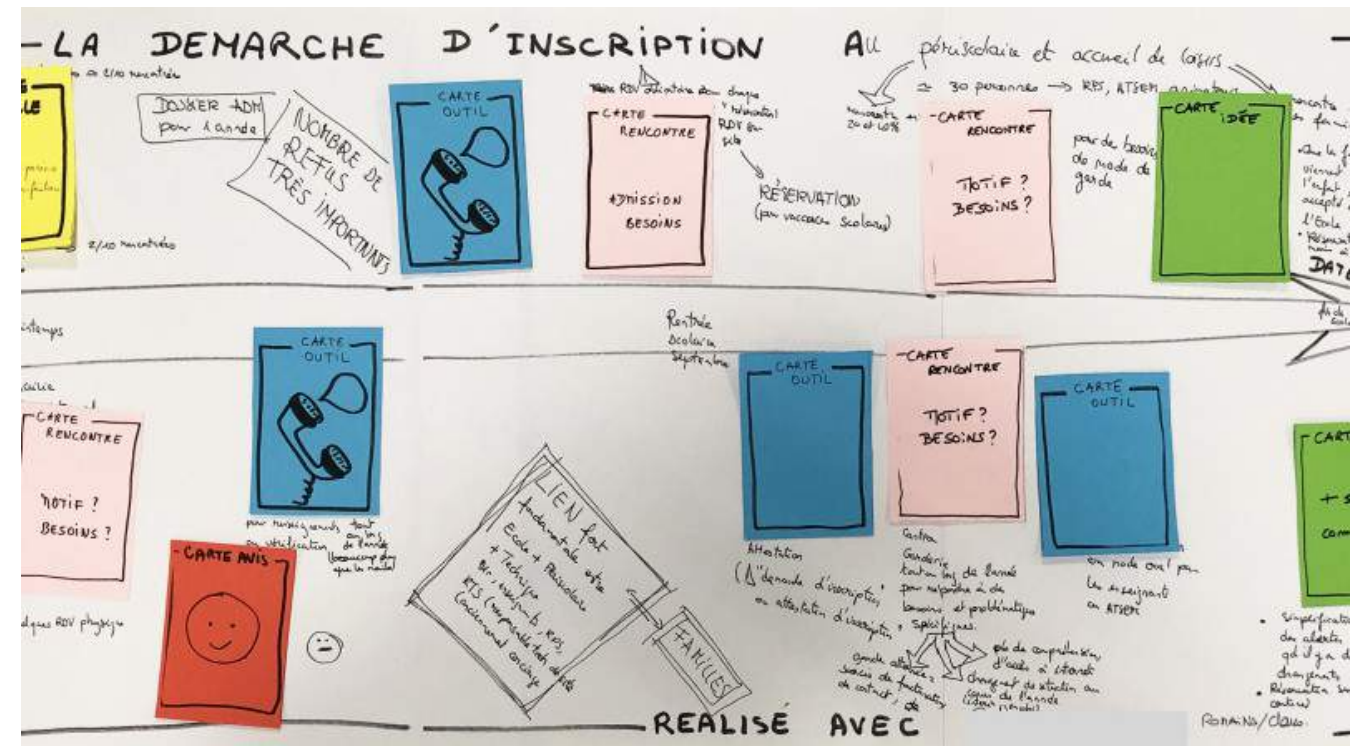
LA DEMARCHE D'INSCRIPTION AU périscolaire et accueil de loisirs

≃ 30 personnes → RPS, ATSEM, animateurs

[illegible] ≃ 2/10 rencontrées

DOSSIER ADM pour l'année

NOMBRE DE REFUS TRÈS IMPORTANTS

2/10 rencontrées

CARTE OUTIL

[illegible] RDV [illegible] changer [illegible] RDV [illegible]

CARTE RENCONTRE

ADMISSION BESOINS

RÉSERVATION (pour vacances scolaires)

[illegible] 20 et 40%

CARTE RENCONTRE

MOTIF ? BESOINS ?

par de besoin de mode de garde

CARTE IDÉE

DATE

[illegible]temps

Rentrée scolaire septembre

CARTE OUTIL

CARTE RENCONTRE

MOTIF ? BESOINS ?

pour renseignements tout au long de l'année (beaucoup plus que la mairie)

CARTE AVIS

LIEN fort fondamentale entre École + Périscolaire + Technique Dir, responsable, RPS, RTS (responsable territorial de secteur) (notamment concierge)

FAMILLES

CARTE OUTIL

Attestation (1° demande d'inscription) ou attestation d'inscription

CARTE RENCONTRE

MOTIF ? BESOINS ?

Cantine Garderie tout au long de l'année pour répondre à des besoins et problématiques spécifiques.

CARTE OUTIL

en mode oral par les enseignants ou ATSEM

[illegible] RDV physique

CARTE

+ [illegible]

com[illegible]

Simplification des alertes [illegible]

REALISÉ AVEC

Romains/dans.